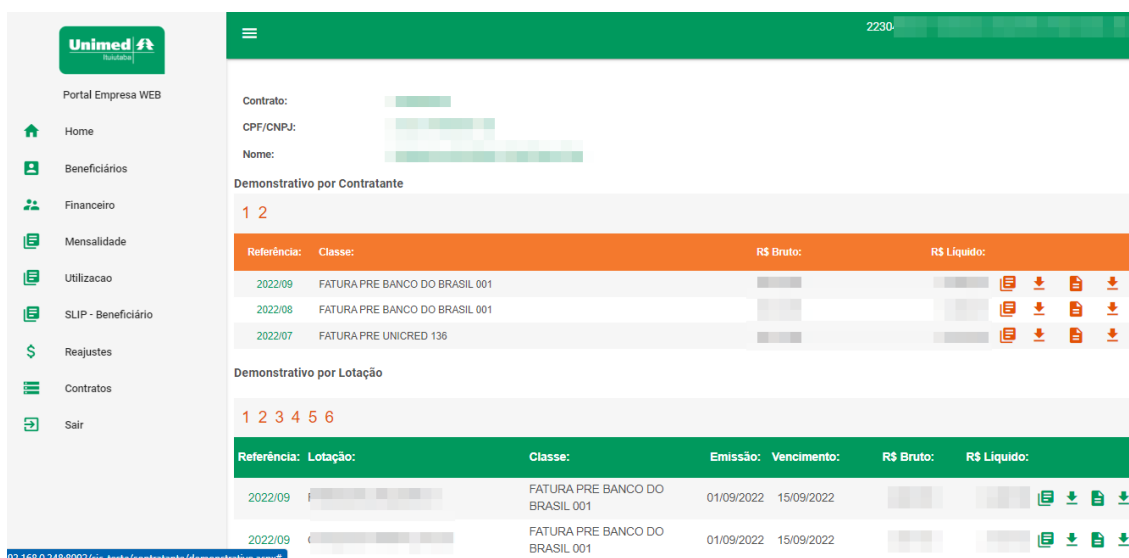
Unimed
Ituiutaba

Portal Empresa WEB

Home
Beneficiários
Financeiro
Mensalidade
Utilizacao
SLIP - Beneficiário
Reajustes
Contratos
Sair

2230-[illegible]

Contrato: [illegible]
CPF/CNPJ: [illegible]
Nome: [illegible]

Demonstrativo por Contratante

1 2

| Referência: | Classe: | R$ Bruto: | R$ Líquido: |
|---|---|---|---|
| 2022/09 | FATURA PRE BANCO DO BRASIL 001 | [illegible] | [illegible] |
| 2022/08 | FATURA PRE BANCO DO BRASIL 001 | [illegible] | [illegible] |
| 2022/07 | FATURA PRE UNICRED 136 | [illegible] | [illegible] |

Demonstrativo por Lotação

1 2 3 4 5 6

| Referência: | Lotação: | Classe: | Emissão: | Vencimento: | R$ Bruto: | R$ Líquido: |
|---|---|---|---|---|---|---|
| 2022/09 | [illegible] | FATURA PRE BANCO DO BRASIL 001 | 01/09/2022 | 15/09/2022 | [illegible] | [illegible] |
| 2022/09 | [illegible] | FATURA PRE BANCO DO BRASIL 001 | 01/09/2022 | 15/09/2022 | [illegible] | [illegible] |

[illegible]